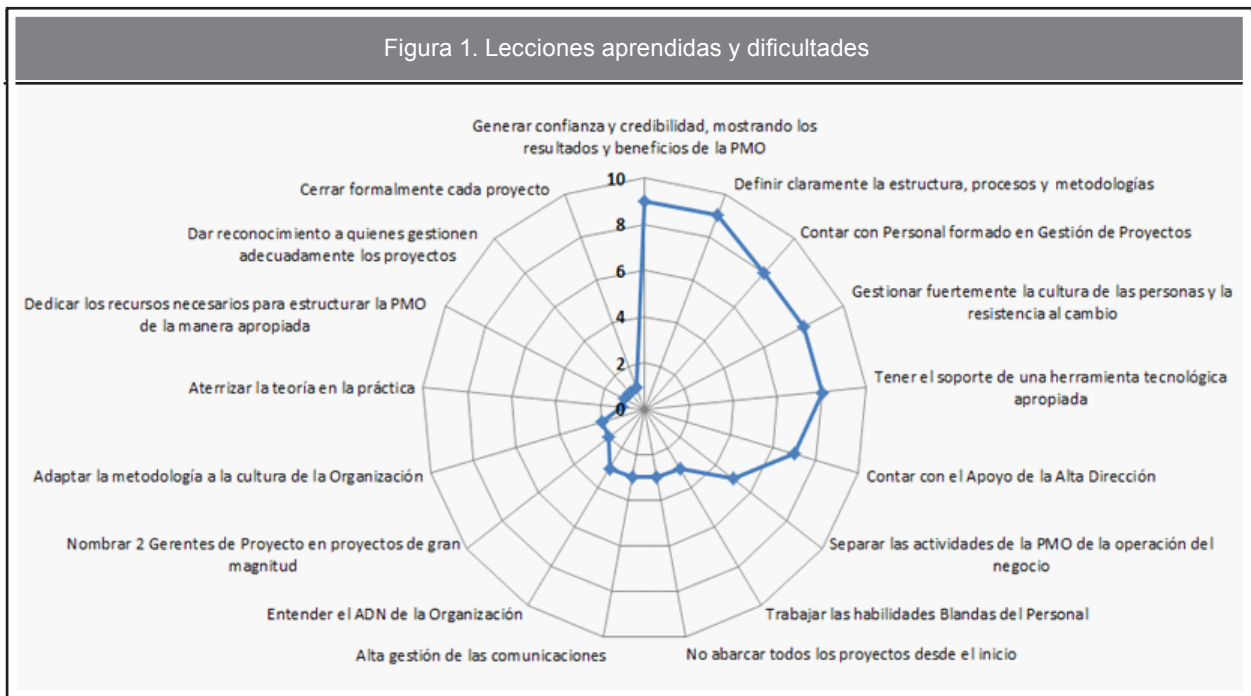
Figura 1. Lecciones aprendidas y dificultades

Generar confianza y credibilidad, mostrando los resultados y beneficios de la PMO

Definir claramente la estructura, procesos y metodologías

Contar con Personal formado en Gestión de Proyectos

Gestionar fuertemente la cultura de las personas y la resistencia al cambio

Tener el soporte de una herramienta tecnológica apropiada

Contar con el Apoyo de la Alta Dirección

Separar las actividades de la PMO de la operación del negocio

Trabajar las habilidades Blandas del Personal

No abarcar todos los proyectos desde el inicio

Alta gestión de las comunicaciones

Entender el ADN de la Organización

Nombrar 2 Gerentes de Proyecto en proyectos de gran magnitud

Adaptar la metodología a la cultura de la Organización

Aterrizar la teoría en la práctica

Dedicar los recursos necesarios para estructurar la PMO de la manera apropiada

Dar reconocimiento a quienes gestionen adecuadamente los proyectos

Cerrar formalmente cada proyecto

10
8
6
4
2
0